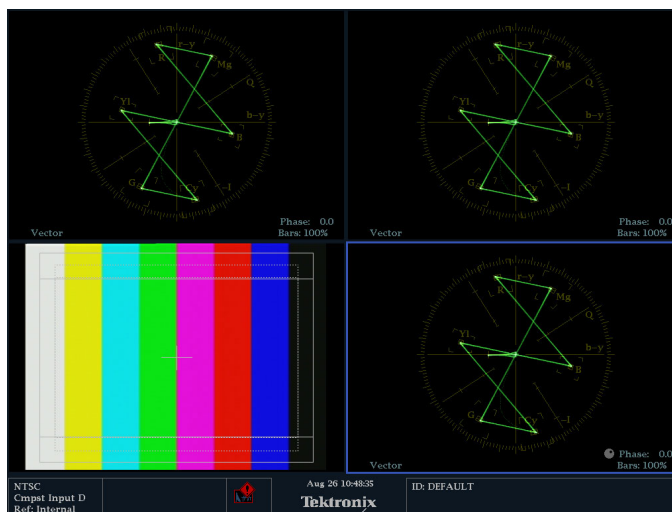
r-y
R
Mg
Q
Yl
b-y
B
G
Cy
-I
Vector
Phase: 0.0
Bars: 100%

r-y
R
Mg
Q
Yl
b-y
B
G
Cy
-I
Vector
Phase: 0.0
Bars: 100%

r-y
R
Mg
Q
Yl
b-y
B
G
Cy
-I
Vector
Phase: 0.0
Bars: 100%

NTSC
Cmpst Input D
Ref: Internal
Aug 26 10:48:35
Tektronix
ID: DEFAULT